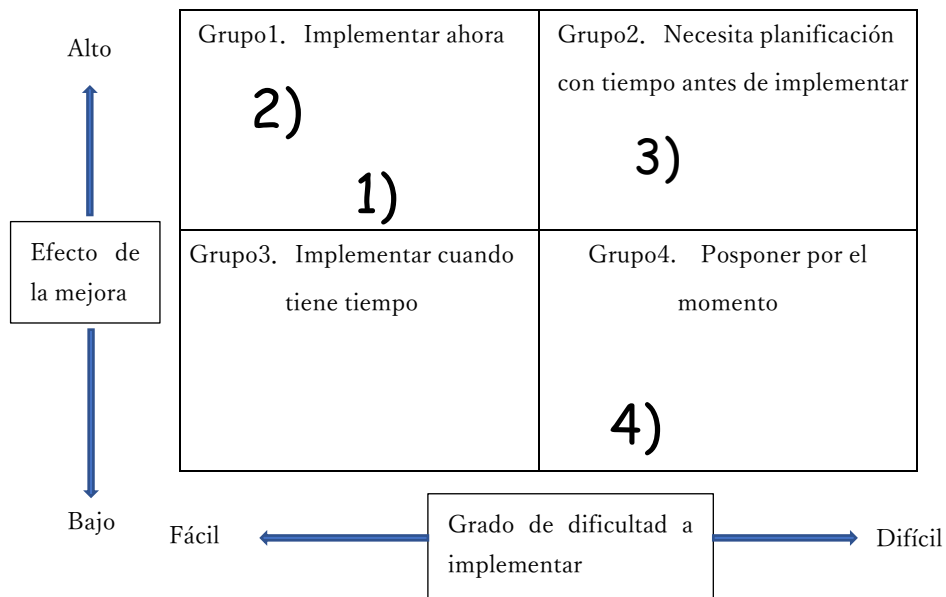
Alto

Efecto de la mejora

Bajo

| Grupo1. Implementar ahora 2) 1) | Grupo2. Necesita planificación con tiempo antes de implementar 3) |
|---|---|
| Grupo3. Implementar cuando tiene tiempo | Grupo4. Posponer por el momento 4) |

Fácil

Grado de dificultad a implementar

Difícil